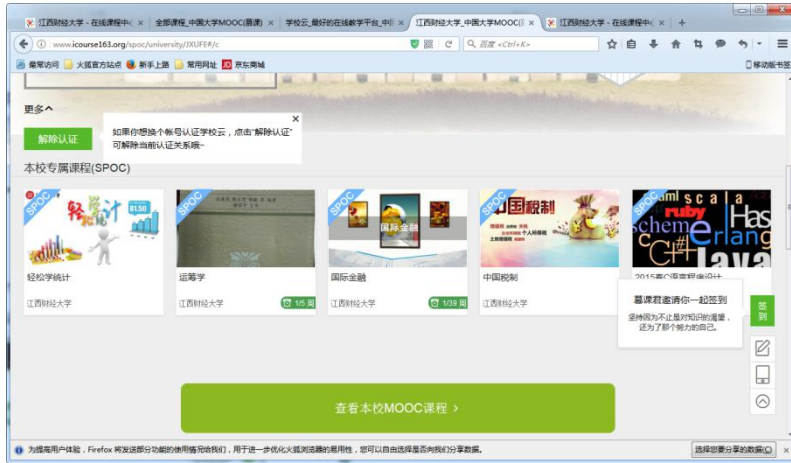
江西财经大学 - 在线课程中心 × 全部课程_中国大学MOOC(慕课) × 学校云_最好的在线教学平台_中国 × 江西财经大学_中国大学MOOC(慕 × 江西财经大学 - 在线课程中心 × +

www.icourse163.org/spoc/university/JXUFE#/c

百度 <Ctrl+K>

最常访问 火狐官方站点 新手上路 常用网址 京东商城

移动版书签

更多^

解除认证

如果你想换个帐号认证学校云，点击"解除认证"可解除当前认证关系~

本校专属课程(SPOC)

SPOC
轻松学统计
江西财经大学

SPOC
运筹学
江西财经大学
1/5 周

SPOC
国际金融
国际金融
江西财经大学
1/39 周

SPOC
中国税制
中国税制
江西财经大学

SPOC
2015春C语言程序设计

慕课君邀请你一起签到
坚持因为不止是对知识的渴望，还为了那个努力的自己。

签到

查看本校MOOC课程 ›

为提高用户体验，Firefox 将发送部分功能的使用情况给我们，用于进一步优化火狐浏览器的易用性，您可以自由选择是否向我们分享数据。

选择您要分享的数据(C)